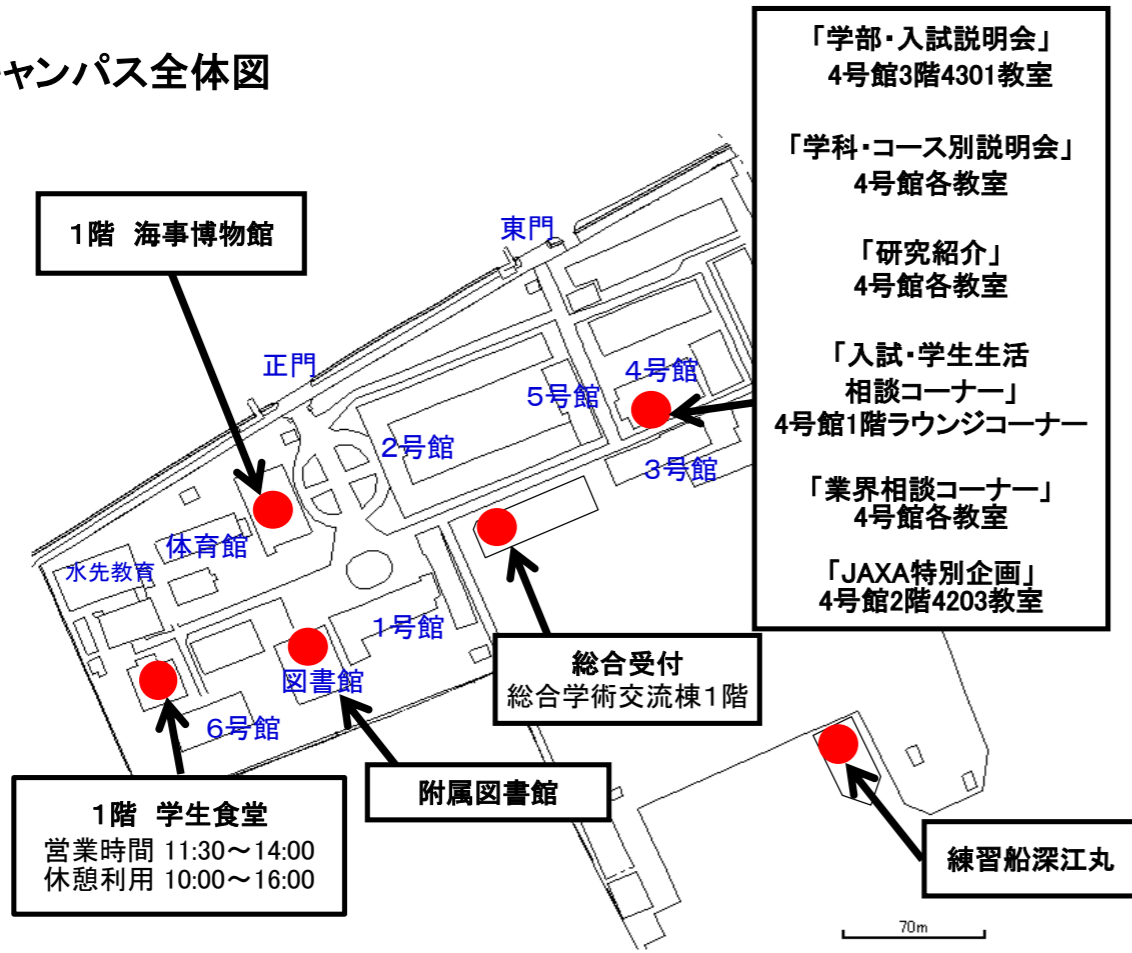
ャンパス全体図

「学部・入試説明会」
4号館3階4301教室

「学科・コース別説明会」
4号館各教室

「研究紹介」
4号館各教室

「入試・学生生活
相談コーナー」
4号館1階ラウンジコーナー

「業界相談コーナー」
4号館各教室

「JAXA特別企画」
4号館2階4203教室

1階　海事博物館

東門

正門

4号館

5号館

2号館

3号館

体育館

水先教育

1号館

図書館

6号館

総合受付
総合学術交流棟1階

附属図書館

1階　学生食堂
営業時間 11:30〜14:00
休憩利用 10:00〜16:00

練習船深江丸

70m